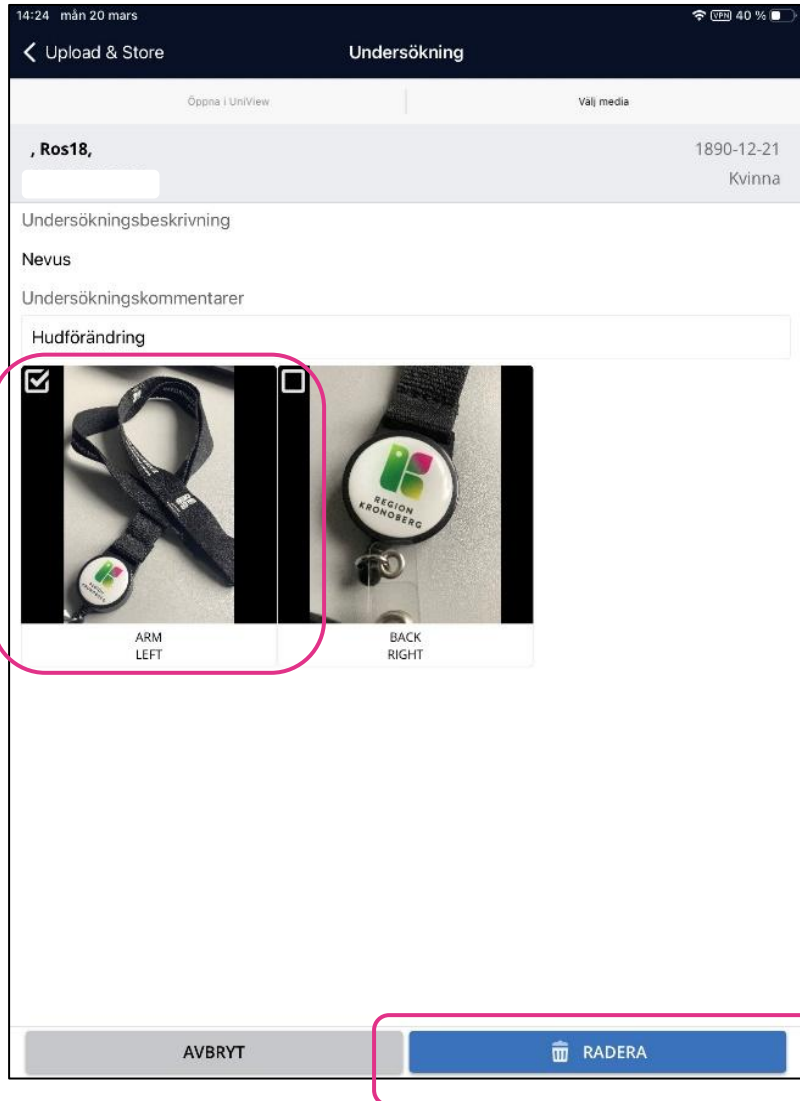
14:24 mån 20 mars

VPN 40 %

Upload & Store

Undersökning

Öppna i UniView

Välj media

, Ros18,

1890-12-21

Kvinna

Undersökningsbeskrivning

Nevus

Undersökningskommentarer

Hudförändring

REGION KRONOBERG

ARM
LEFT

BACK
RIGHT

AVBRYT

RADERA